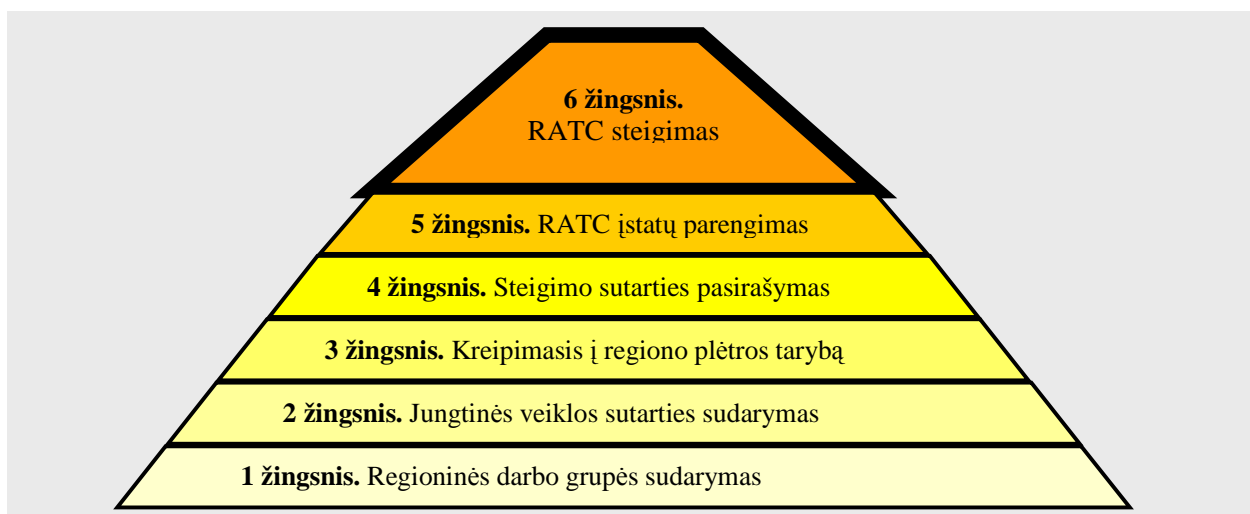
6 žingsnis.
RATC steigimas

5 žingsnis. RATC įstatų parengimas

4 žingsnis. Steigimo sutarties pasirašymas

3 žingsnis. Kreipimasis į regiono plėtros tarybą

2 žingsnis. Jungtinės veiklos sutarties sudarymas

1 žingsnis. Regioninės darbo grupės sudarymas